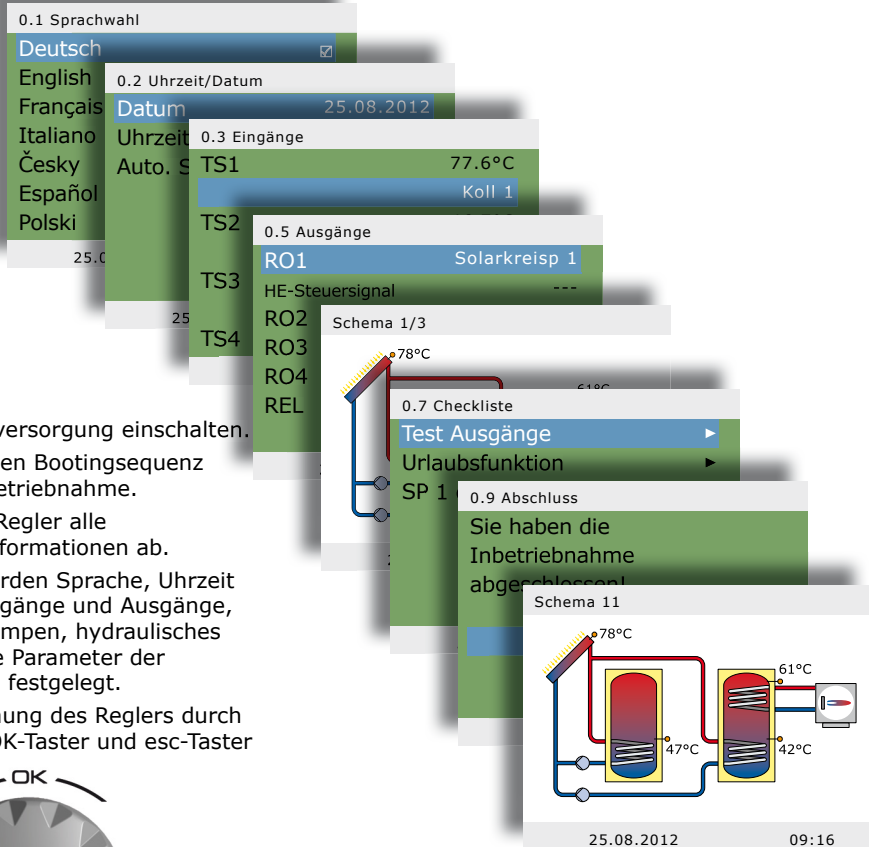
0.1 Sprachwahl
Deutsch
English
Français
Italiano
Česky
Español
Polski
25.0

0.2 Uhrzeit/Datum
Datum 25.08.2012
Uhrzeit
Auto. S
25

0.3 Eingänge
TS1 77.6°C
Koll 1
TS2
TS3
TS4

0.5 Ausgänge
RO1 Solarkreisp 1
HE-Steuersignal ---
RO2
RO3
RO4
REL

Schema 1/3
78°C
61°C

0.7 Checkliste
Test Ausgänge ►
Urlaubsfunktion ►
SP 1

0.9 Abschluss
Sie haben die Inbetriebnahme abgeschlossen!

Schema 11
78°C
61°C
47°C
42°C
25.08.2012 09:16

versorgung einschalten.

en Bootingsequenz etriebnahme.

Regler alle formationen ab.

rden Sprache, Uhrzeit gänge und Ausgänge, mpen, hydraulisches e Parameter der festgelegt.

nung des Reglers durch K-Taster und esc-Taster

OK